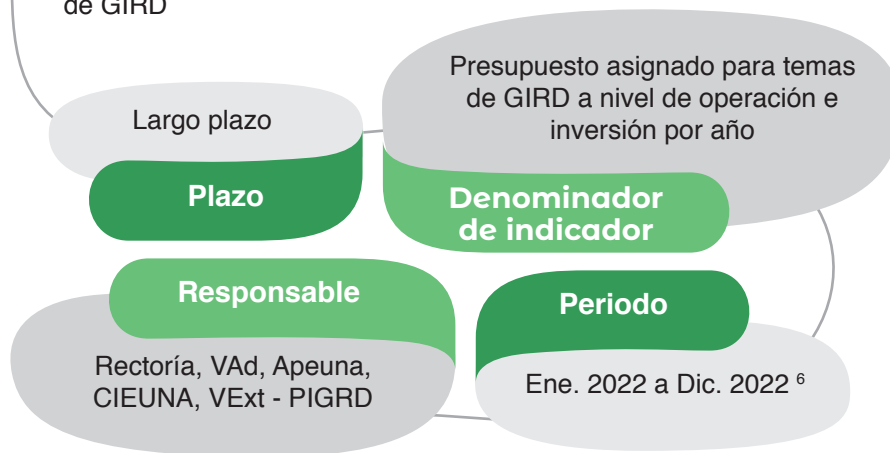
de GIRD

Presupuesto asignado para temas de GIRD a nivel de operación e inversión por año

Largo plazo

Plazo

Denominador de indicador

Responsable

Periodo

Rectoría, VAd, Apeuna, CIEUNA, VExt - PIGRD

Ene. 2022 a Dic. 2022 $^{6}$